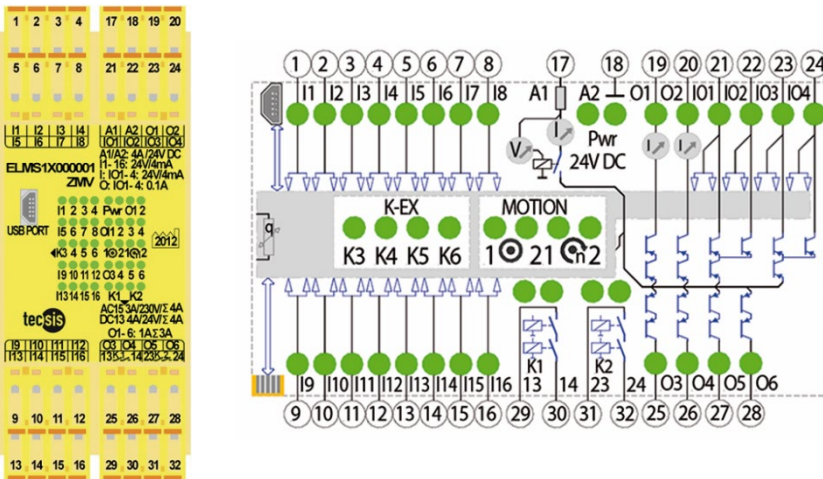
1 2 3 4 17 18 19 20
5 6 7 8 21 22 23 24
I1 I2 I3 I4 A1 A2 O1 O2
I5 I6 I7 I8 IO1 IO2 IO3 IO4
A1/A2: 4A, 24V DC
I1-16: 24V/4mA
I: IO1-4: 24V/4mA
O: IO1-4: 0.1A
ELMS1X000001
ZMV
USB PORT
I1 2 3 4 Pwr O1 2
I5 6 7 8 IO1 2 3 4
K3 4 5 6 1 21 2
I9 10 11 12 O3 4 5 6
I13 14 15 16 K1 K2
2012
tecsis
AC15 3A/230V/Σ 4A
DC13 4A/24V/Σ 4A
O1-6: 1A Σ 3A
I9 I10 I11 I12 O3 O4 O5 O6
I13 I14 I15 I16 13 14 23 24
9 10 11 12 25 26 27 28
13 14 15 16 29 30 31 32

1 2 3 4 5 6 7 8 17 18 19 20 21 22 23 24
I1 I2 I3 I4 I5 I6 I7 I8 A1 A2 O1 O2 IO1 IO2 IO3 IO4
V I Pwr 24V DC I I
q
K-EX
K3 K4 K5 K6
MOTION
1 21 n 2
K1 K2
I9 I10 I11 I12 I13 I14 I15 I16 13 14 23 24 O3 O4 O5 O6
9 10 11 12 13 14 15 16 29 30 31 32 25 26 27 28